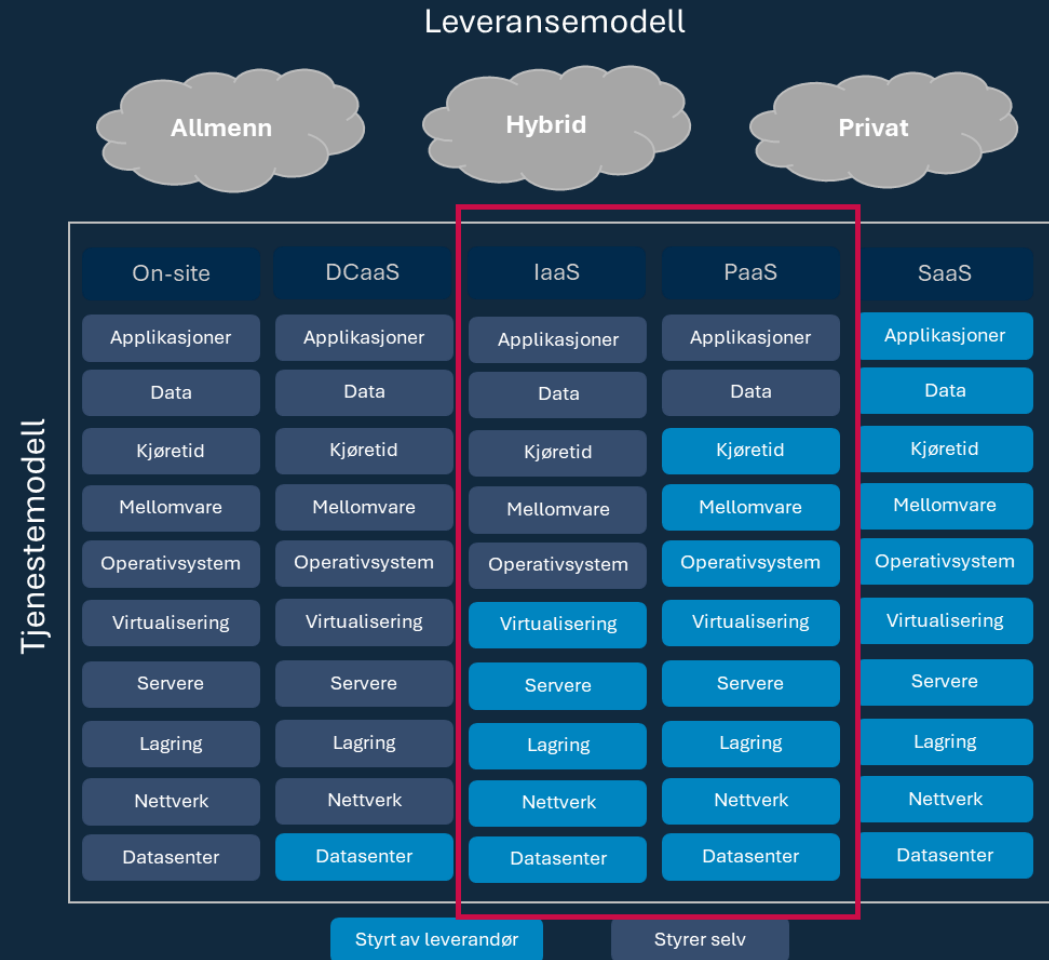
Leveransemodell

Allmenn

Hybrid

Privat

Tjenestemodell

| On-site | DCaaS | IaaS | PaaS | SaaS |
|---|---|---|---|---|
| Applikasjoner | Applikasjoner | Applikasjoner | Applikasjoner | Applikasjoner |
| Data | Data | Data | Data | Data |
| Kjøretid | Kjøretid | Kjøretid | Kjøretid | Kjøretid |
| Mellomvare | Mellomvare | Mellomvare | Mellomvare | Mellomvare |
| Operativsystem | Operativsystem | Operativsystem | Operativsystem | Operativsystem |
| Virtualisering | Virtualisering | Virtualisering | Virtualisering | Virtualisering |
| Servere | Servere | Servere | Servere | Servere |
| Lagring | Lagring | Lagring | Lagring | Lagring |
| Nettverk | Nettverk | Nettverk | Nettverk | Nettverk |
| Datasenter | Datasenter | Datasenter | Datasenter | Datasenter |

Styrt av leverandør

Styrer selv